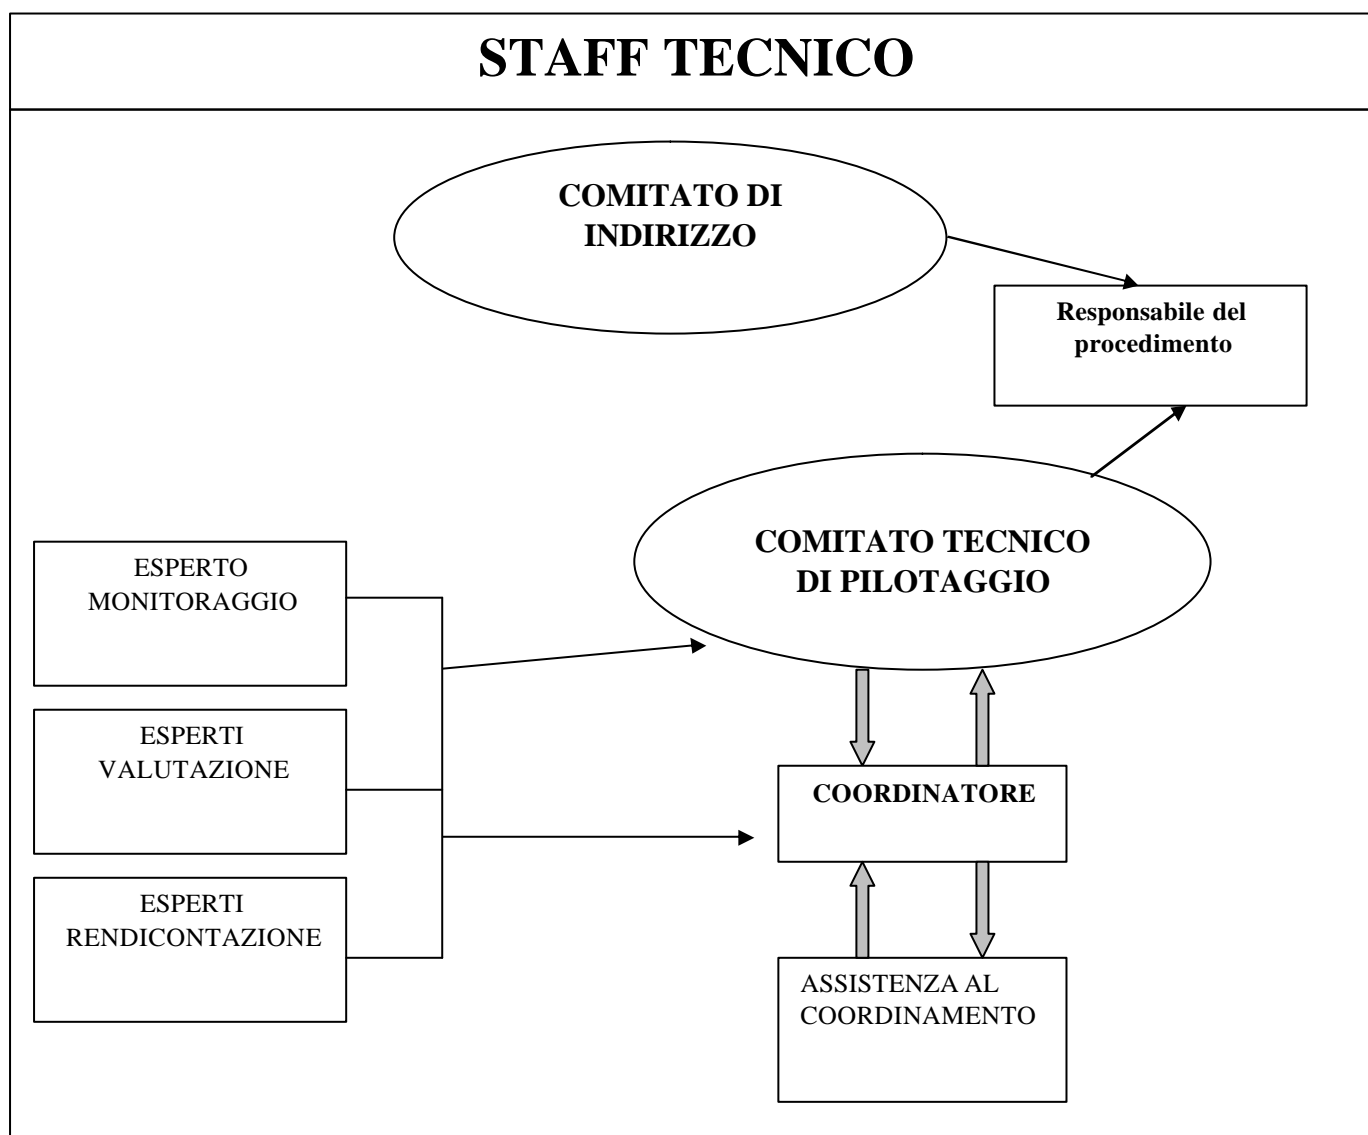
STAFF TECNICO

COMITATO DI INDIRIZZO

Responsabile del procedimento

COMITATO TECNICO DI PILOTAGGIO

ESPERTO MONITORAGGIO

ESPERTI VALUTAZIONE

ESPERTI RENDICONTAZIONE

COORDINATORE

ASSISTENZA AL COORDINAMENTO